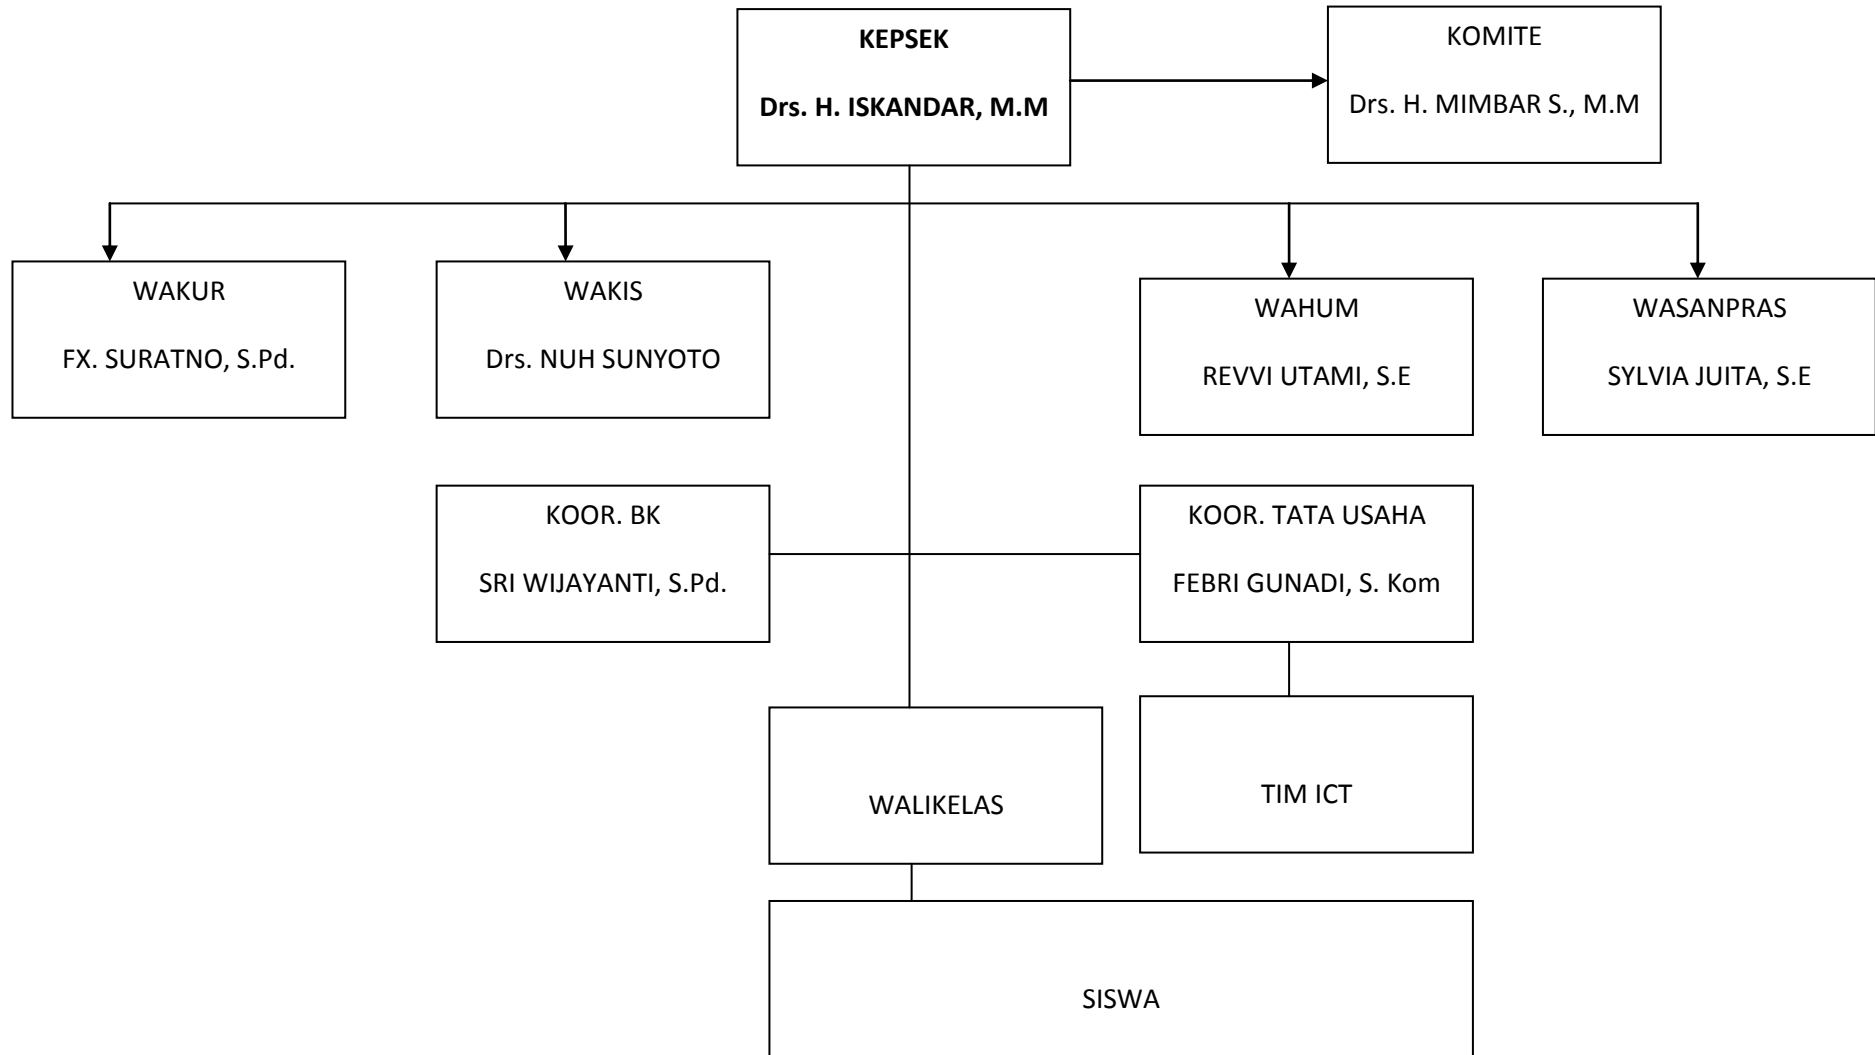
KEPSEK
Drs. H. ISKANDAR, M.M

KOMITE
Drs. H. MIMBAR S., M.M

WAKUR
FX. SURATNO, S.Pd.

WAKIS
Drs. NUH SUNYOTO

WAHUM
REVVI UTAMI, S.E

WASANPRAS
SYLVIA JUITA, S.E

KOOR. BK
SRI WIJAYANTI, S.Pd.

KOOR. TATA USAHA
FEBRI GUNADI, S. Kom

WALIKELAS

TIM ICT

SISWA